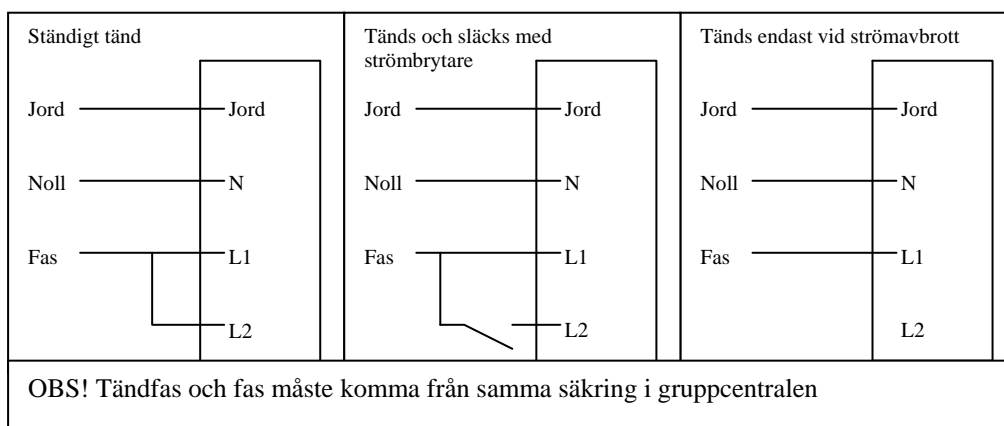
Ständigt tänd

Jord — Jord

Noll — N

Fas — L1

L2

Tänds och släcks med strömbrytare

Jord — Jord

Noll — N

Fas — L1

L2

Tänds endast vid strömavbrott

Jord — Jord

Noll — N

Fas — L1

L2

OBS! Tändfas och fas måste komma från samma säkring i gruppcentralen